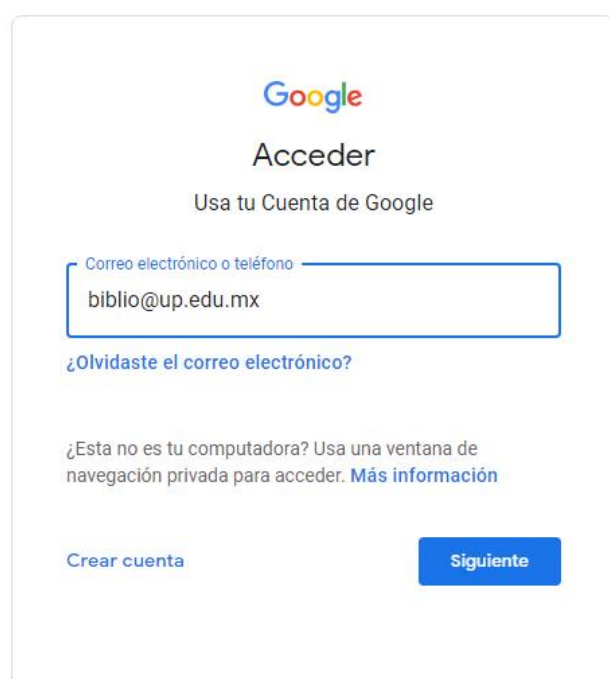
Google

Acceder

Usa tu Cuenta de Google

Correo electrónico o teléfono

biblio@up.edu.mx

¿Olvidaste el correo electrónico?

¿Esta no es tu computadora? Usa una ventana de navegación privada para acceder. Más información

Crear cuenta

Siguiente